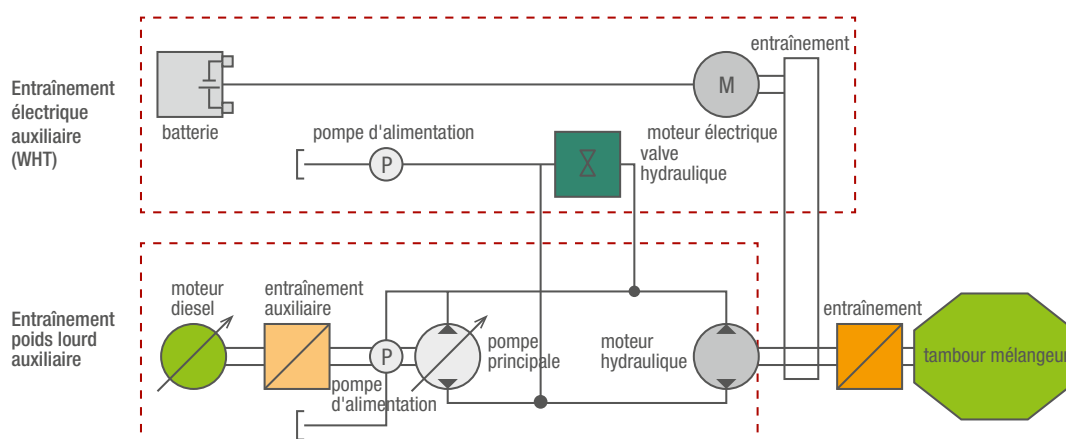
Entraînement électrique auxiliaire (WHT)

batterie

M

entraînement

pompe d'alimentation

P

moteur électrique

valve hydraulique

Entraînement poids lourd auxiliaire

moteur diesel

entraînement auxiliaire

P

pompe d'alimentation

pompe principale

moteur hydraulique

entraînement

tambour mélangeur